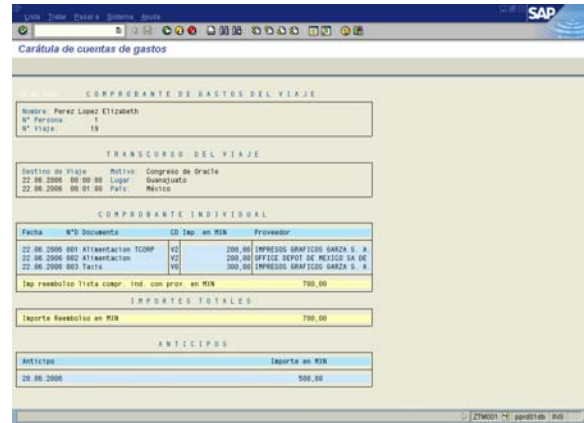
Lista Tratar Pasar a Sistema Ayuda

SAP

Carátula de cuentas de gastos

COMPROBANTE DE GASTOS DEL VIAJE

Nombre: Perez Lopez Elizabeth
N° Persona: 1
N° Viaje: 19

TRANSCURSO DEL VIAJE

Destino de Viaje Motivo Congreso de Oracle
22.06.2006 00:00:00 Lugar Guanajuato
22.06.2006 00:01:00 País México

COMPROBANTE INDIVIDUAL

| Fecha | N°D Documento | CD | Imp. en MXN | Proveedor |
|---|---|---|---|---|
| 22.06.2006 | 001 Alimentacion TCORP | V2 | 200,00 | IMPRESOS GRAFICOS GARZA S. A. |
| 22.06.2006 | 002 Alimentacion | V2 | 200,00 | OFFICE DEPOT DE MEXICO SA DE |
| 22.06.2006 | 003 Taxis | V0 | 300,00 | IMPRESOS GRAFICOS GARZA S. A. |

Imp reembolso lista compr. ind. con prov. en MXN 700,00

IMPORTES TOTALES

Importe Reembolso en MXN 700,00

ANTICIPOS

| Anticipo | Importe en MXN |
|---|---|
| 20.06.2006 | 500,00 |

ZTM001 ppr001db INS